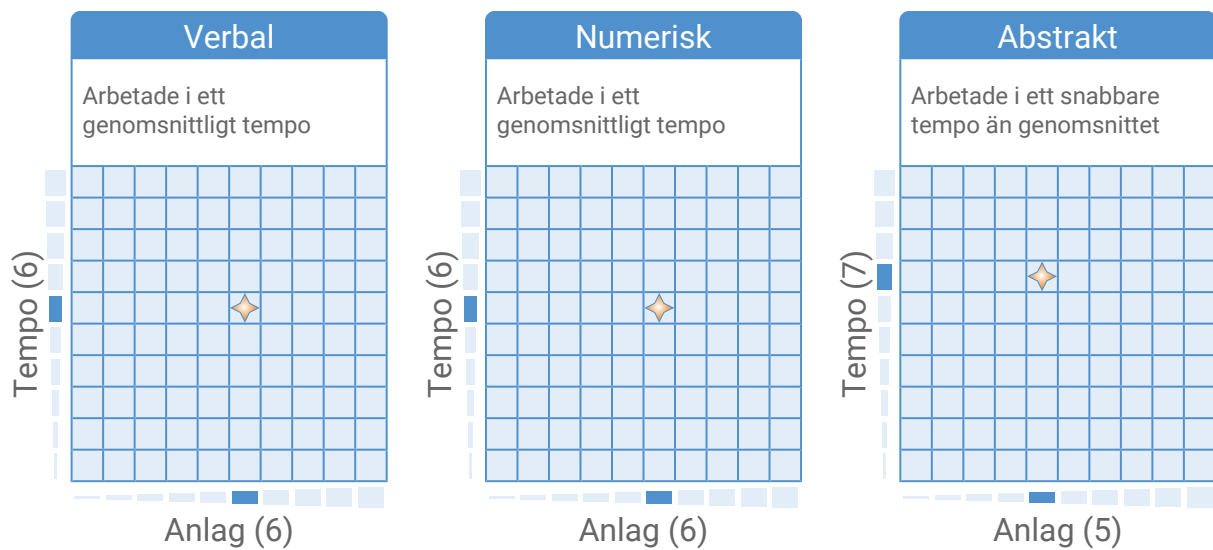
Verbal

Arbetade i ett genomsnittligt tempo

Tempo (6)

Anlag (6)

Numerisk

Arbetade i ett genomsnittligt tempo

Tempo (6)

Anlag (6)

Abstrakt

Arbetade i ett snabbare tempo än genomsnittet

Tempo (7)

Anlag (5)